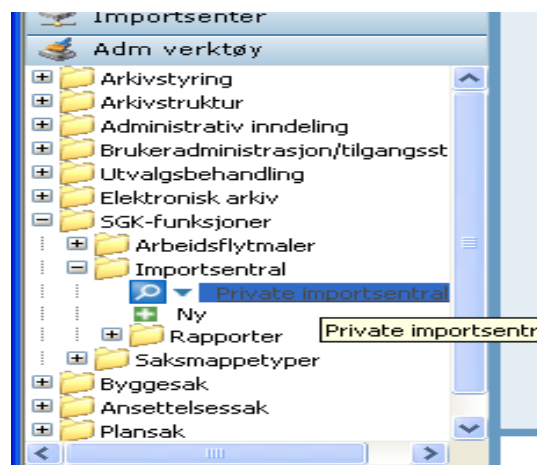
Importsenter
Adm verktøy
Arkivstyring
Arkivstruktur
Administrativ inndeling
Brukeradministrasjon/tilgangsst
Utvalgsbehandling
Elektronisk arkiv
SGK-funksjoner
Arbeidsflytmaler
Importsentral
Private importsentral
Ny
Rapporter
Private importsentr
Saksmappetyper
Byggesak
Ansettelsessak
Plansak